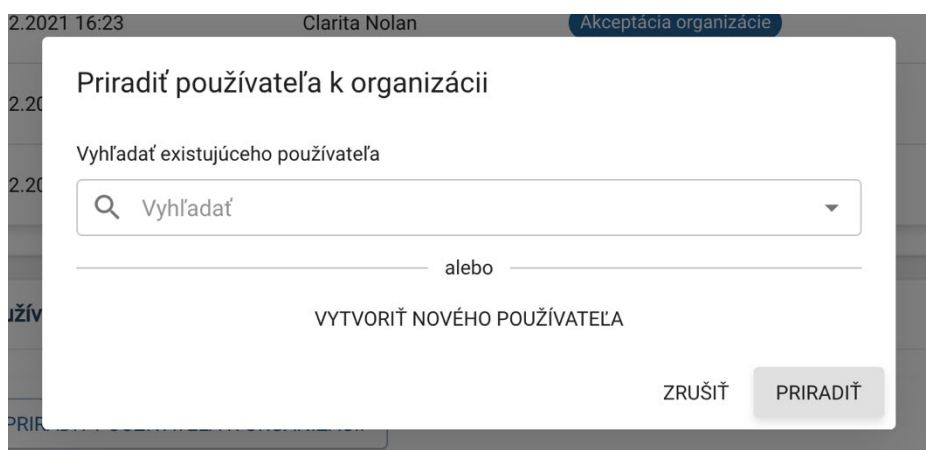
2.2021 16:23 Clarita Nolan Akceptácia organizácie

2.20

2.20

užív

PRIR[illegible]

Priradiť používateľa k organizácii

Vyhľadať existujúceho používateľa

Vyhľadať

alebo

VYTVORIŤ NOVÉHO POUŽÍVATEĽA

ZRUŠIŤ PRIRADIŤ